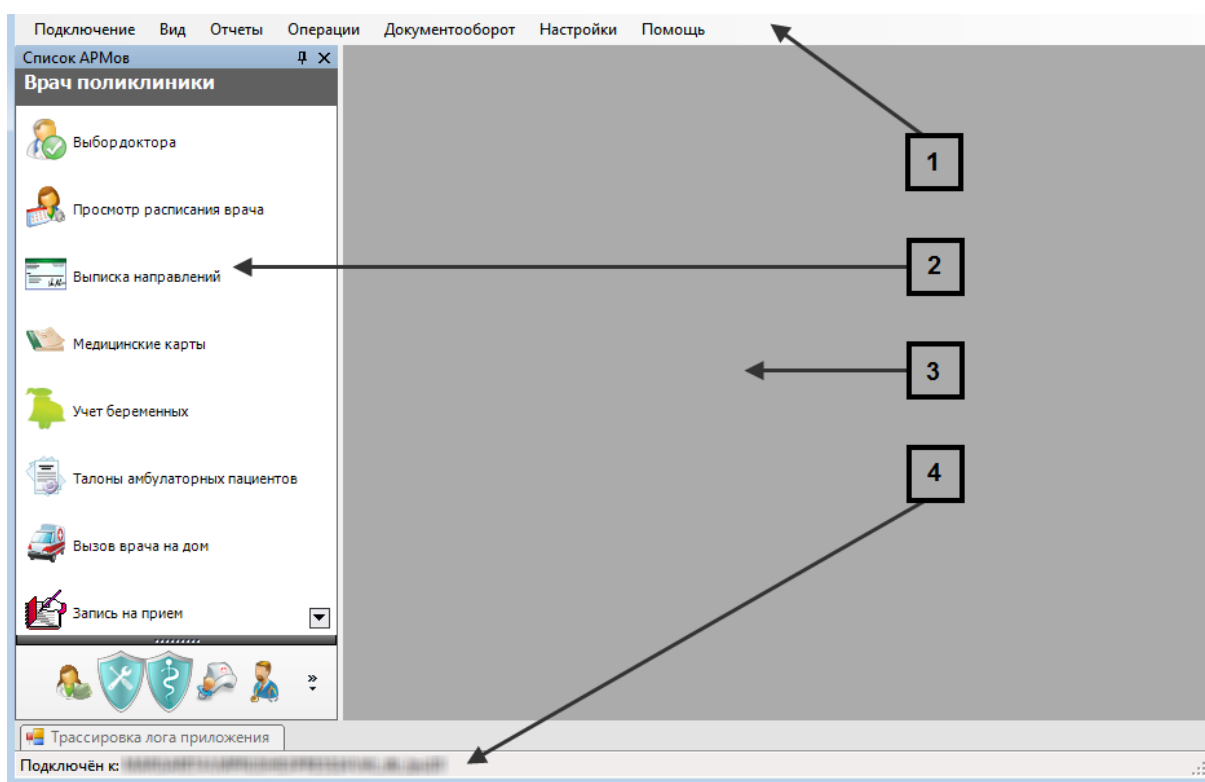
Подключение Вид Отчеты Операции Документооборот Настройки Помощь

Список АРМов

Врач поликлиники

Выбордоктора

Просмотр расписания врача

Выписка направлений

Медицинские карты

Учет беременных

Талоны амбулаторных пациентов

Вызов врача на дом

Запись на прием

1

2

3

4

Трассировка лога приложения

Подключён к: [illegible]